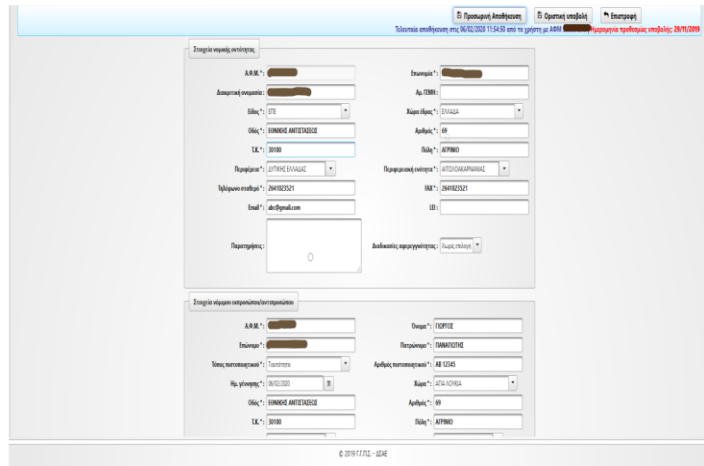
Προσωρινή Αποθήκευση | Οριστική υποβολή | Επιστροφή

Τελευταία αποθήκευση στις 06/02/2020 11:54:50 από το χρήστη με ΑΦΜ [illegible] Ημερομηνία προθεσμίας υποβολής: 29/11/2019

Στοιχεία νομικής οντότητας

Α.Φ.Μ.*: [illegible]

Επωνυμία*: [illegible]

Διακριτική ονομασία: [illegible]

Αρ.ΓΕΜΗ:

Είδος*: ΟΤΕ

Χώρα έδρας*: ΕΛΛΑΔΑ

Οδός*: ΕΘΝΙΚΗΣ ΑΝΤΙΣΤΑΣΕΩΣ

Αριθμός*: 69

Τ.Κ.*: 30100

Πόλη*: ΑΓΡΙΝΙΟ

Περιφέρεια*: ΔΥΤΙΚΗΣ ΕΛΛΑΔΑΣ

Περιφερειακή ενότητα*: ΑΙΤΩΛΟΑΚΑΡΝΑΝΙΑΣ

Τηλέφωνο σταθερό*: 2641023521

FAX*: 2641023521

Email*: abc@gmail.com

LEI:

Παρατηρήσεις:

Διαδικασίες αφερεγγυότητας: Χωρίς επιλογή

Στοιχεία νόμιμων εκπροσώπων/αντιπροσώπων

Α.Φ.Μ.*: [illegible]

Όνομα*: ΓΙΩΡΓΟΣ

Επώνυμο*: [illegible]

Πατρώνυμο*: ΠΑΝΑΓΙΩΤΗΣ

Τύπος ταυτοποιητικού*: Ταυτότητα

Αριθμός ταυτοποιητικού*: ΑΒ 12345

Ημ. γέννησης*: 06/02/2020

Χώρα*: ΑΓΙΑ ΛΟΥΚΙΑ

Οδός*: ΕΘΝΙΚΗΣ ΑΝΤΙΣΤΑΣΕΩΣ

Αριθμός*: 69

Τ.Κ.*: 30100

Πόλη*: ΑΓΡΙΝΙΟ

© 2019 Γ.Γ.ΠΣ. - ΔΣΑΕ